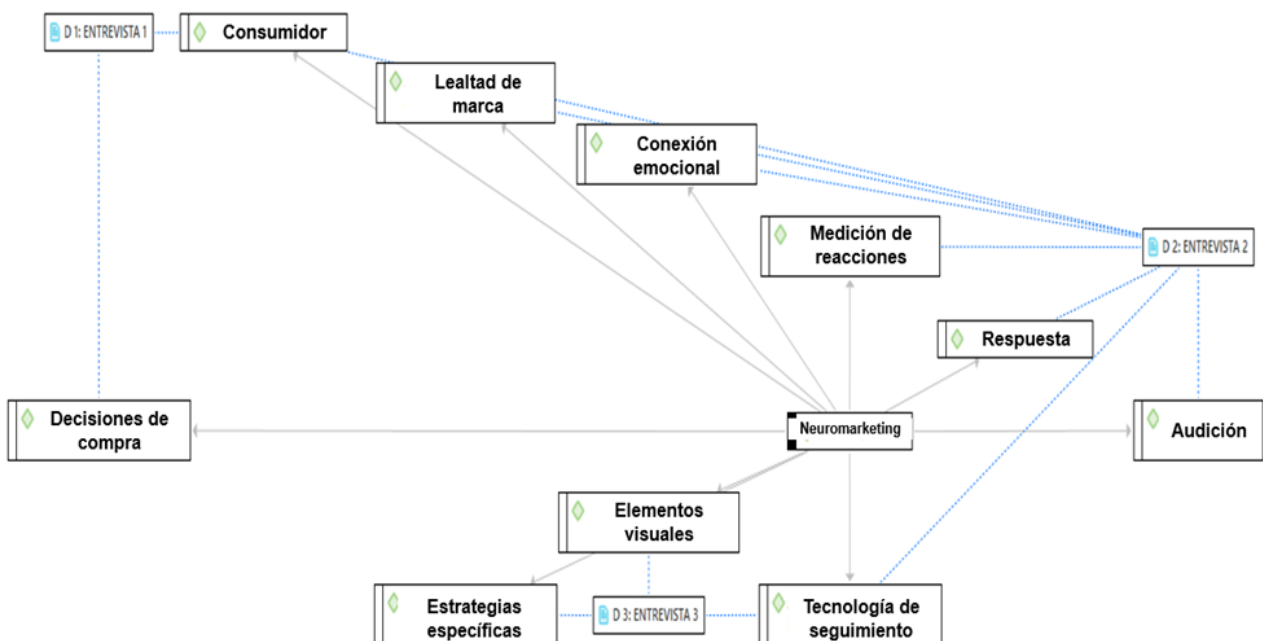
D 1: ENTREVISTA 1

Consumidor

Lealtad de marca

Conexión emocional

Medición de reacciones

D 2: ENTREVISTA 2

Respuesta

Decisiones de compra

Neuromarketing

Audición

Elementos visuales

Estrategias específicas

D 3: ENTREVISTA 3

Tecnología de seguimiento